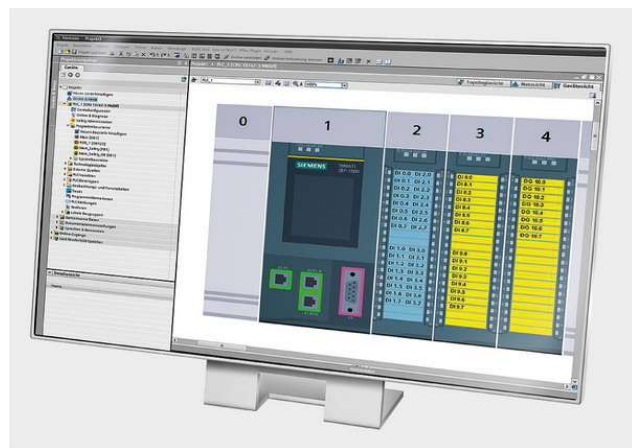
0

1

2

3

4

SIEMENS

Topologiesicht

Netzsicht

Gerätesicht

DI 0.0 DI 2.0
DI 0.1 DI 2.1
DI 0.2 DI 2.2
DI 0.3 DI 2.3
DI 0.4 DI 2.4
DI 0.5 DI 2.5
DI 0.6 DI 2.6
DI 0.7 DI 2.7

DI 1.0 DI 3.0
DI 1.1 DI 3.1
DI 1.2 DI 3.2
DI 1.3 DI 3.3
DI 1.4 DI 3.4
DI 1.5 DI 3.5
DI 1.6 DI 3.6
DI 1.7 DI 3.7

DI 8.0
DI 8.1
DI 8.2
DI 8.3
DI 8.4
DI 8.5
DI 8.6
DI 8.7

DI 9.0
DI 9.1
DI 9.2
DI 9.3
DI 9.4
DI 9.5
DI 9.6
DI 9.7

DQ 10.0
DQ 10.1
DQ 10.2
DQ 10.3
DQ 10.4
DQ 10.5
DQ 10.6
DQ 10.7